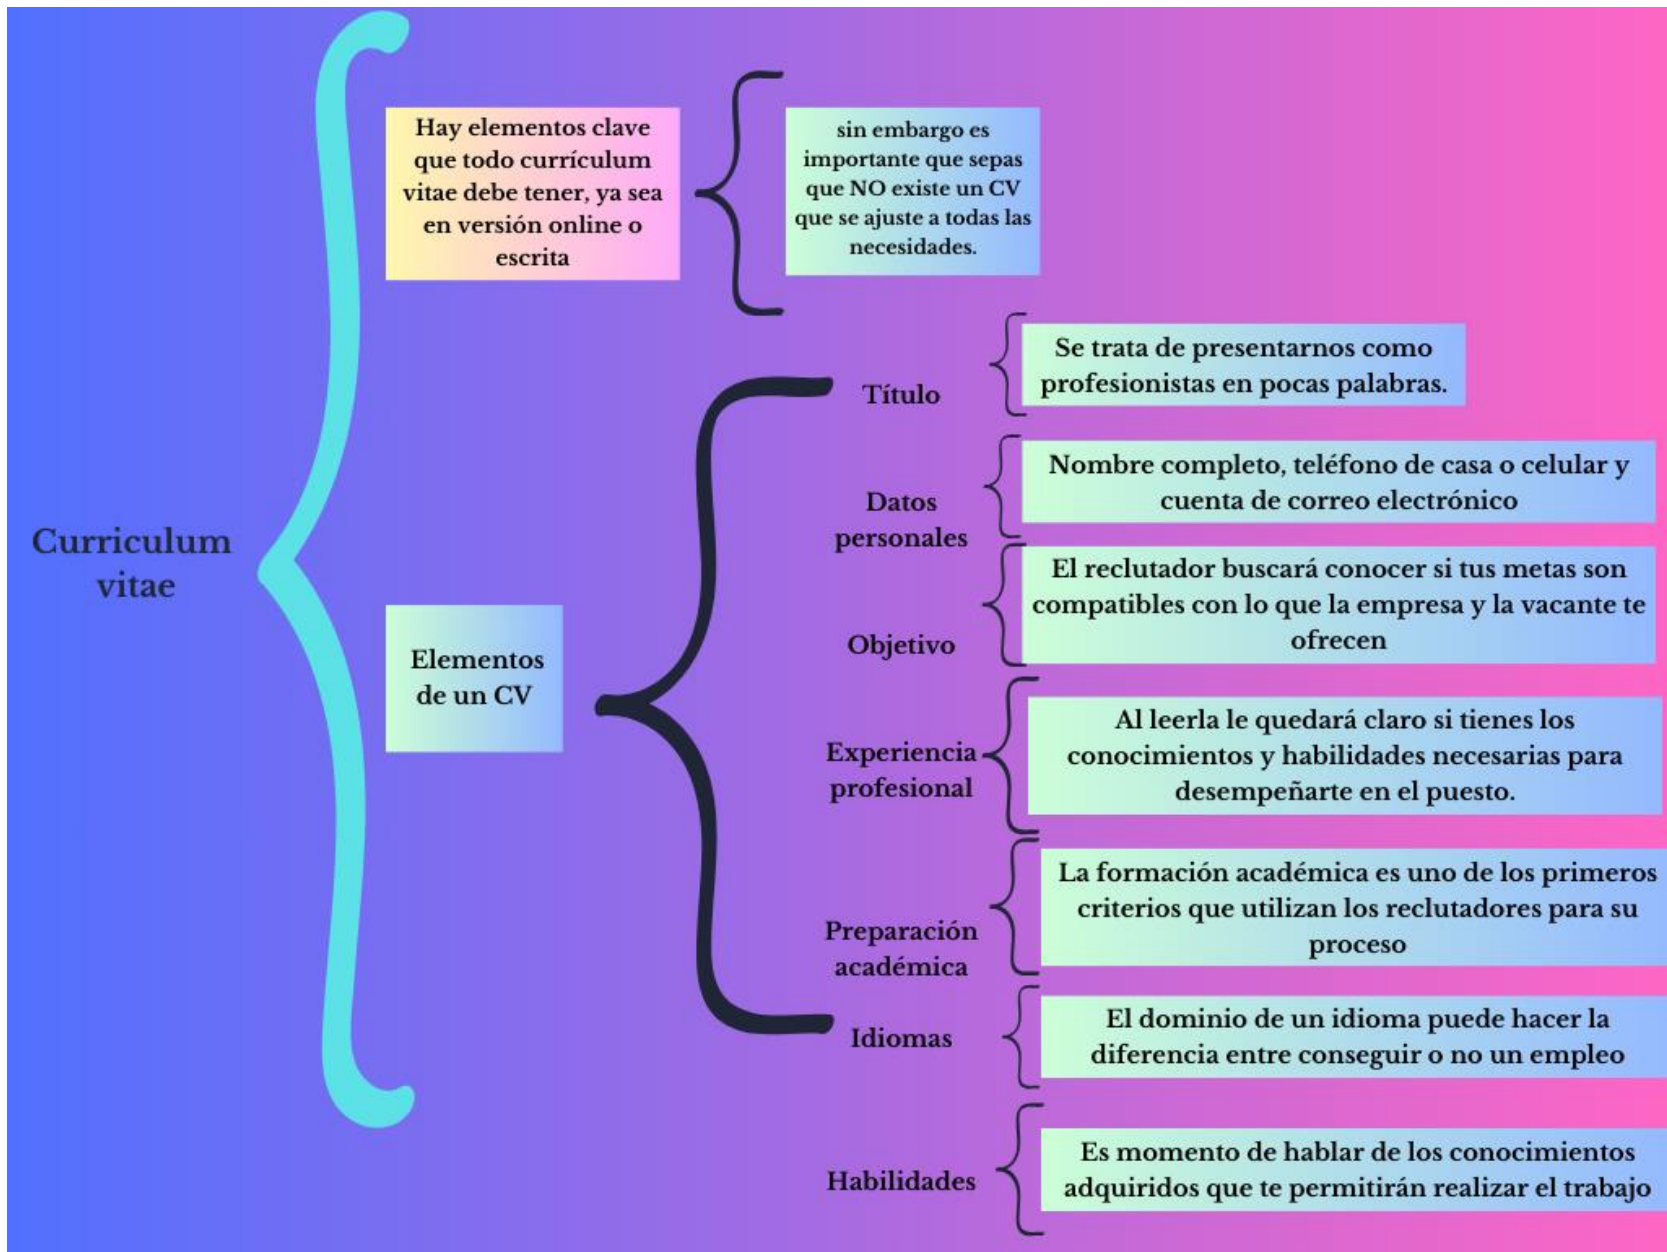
Curriculum vitae

Hay elementos clave que todo currículum vitae debe tener, ya sea en versión online o escrita

sin embargo es importante que sepas que NO existe un CV que se ajuste a todas las necesidades.

Elementos de un CV

Título

Se trata de presentarnos como profesionistas en pocas palabras.

Datos personales

Nombre completo, teléfono de casa o celular y cuenta de correo electrónico

Objetivo

El reclutador buscará conocer si tus metas son compatibles con lo que la empresa y la vacante te ofrecen

Experiencia profesional

Al leerla le quedará claro si tienes los conocimientos y habilidades necesarias para desempeñarte en el puesto.

Preparación académica

La formación académica es uno de los primeros criterios que utilizan los reclutadores para su proceso

Idiomas

El dominio de un idioma puede hacer la diferencia entre conseguir o no un empleo

Habilidades

Es momento de hablar de los conocimientos adquiridos que te permitirán realizar el trabajo